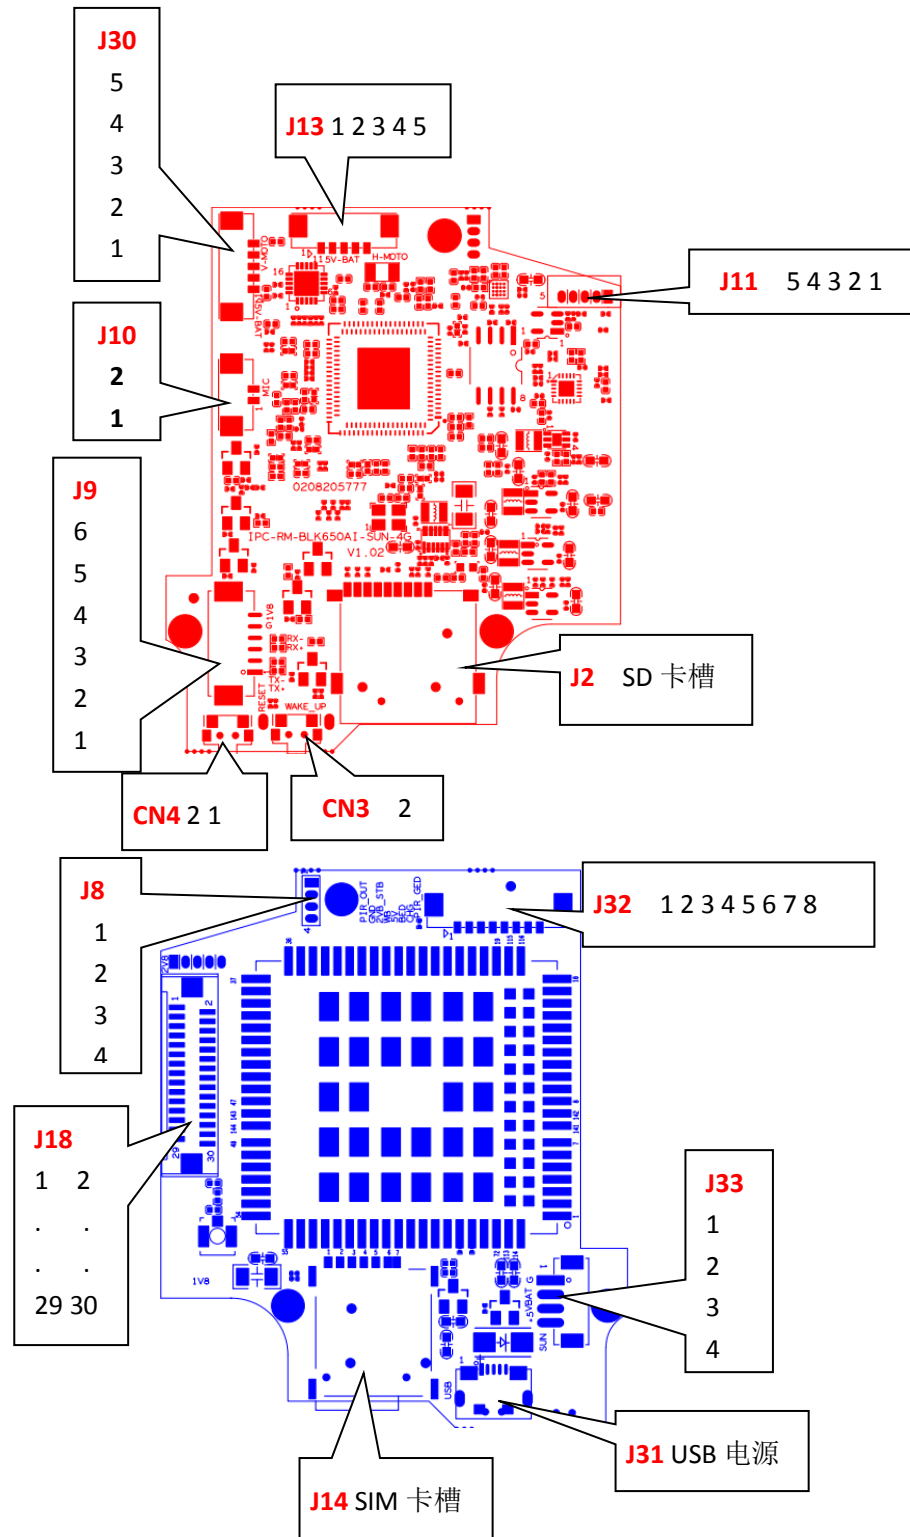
J30
5
4
3
2
1

J13 1 2 3 4 5

J11 5 4 3 2 1

J10
2
1

J9
6
5
4
3
2
1

J2 SD 卡槽

CN4 2 1

CN3 2

V-MOTO
3.5V-BAT
MIC
115V-BAT
H-MOTO
0208205777
IPC-RM-BLK650AI-SUN-4G
V1.02
RX-
RX+
TX-
TX+
RESET
WAKE_UP

J8
1
2
3
4

J32 1 2 3 4 5 6 7 8

J18
1 2
. .
. .
29 30

J33
1
2
3
4

PIR_OUT
GND
LED
USB

J31 USB 电源

J14 SIM 卡槽